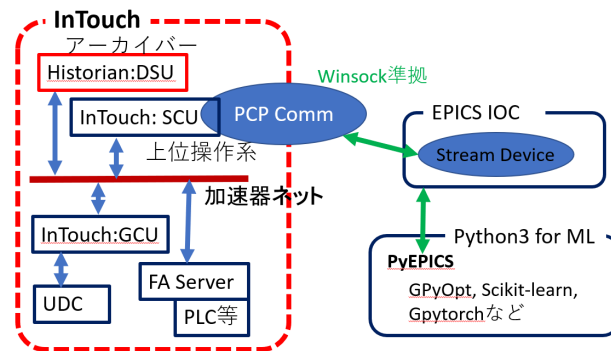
InTouch
アーカイバー
Historian:DSU
InTouch: SCU
PCP Comm
Winsock準拠
EPICS IOC
Stream Device
上位操作系
加速器ネット
InTouch:GCU
Python3 for ML
PyEPICS
GPyOpt, Scikit-learn, Gpytorchなど
UDC
FA Server
PLC等